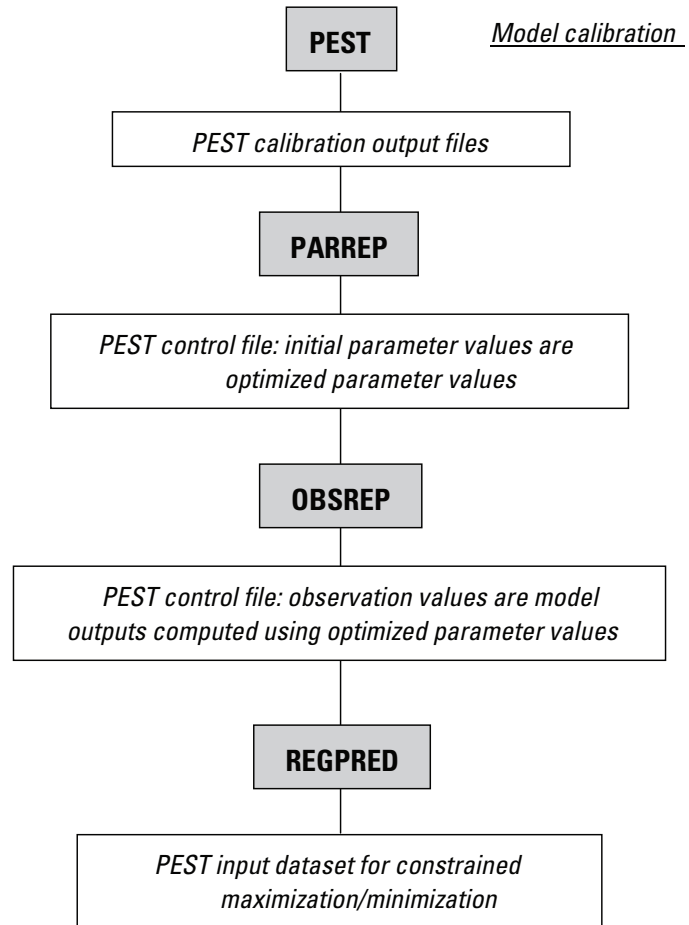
Model calibration

PEST

PEST calibration output files

PARREP

PEST control file: initial parameter values are optimized parameter values

OBSREP

PEST control file: observation values are model outputs computed using optimized parameter values

REGPRED

PEST input dataset for constrained maximization/minimization